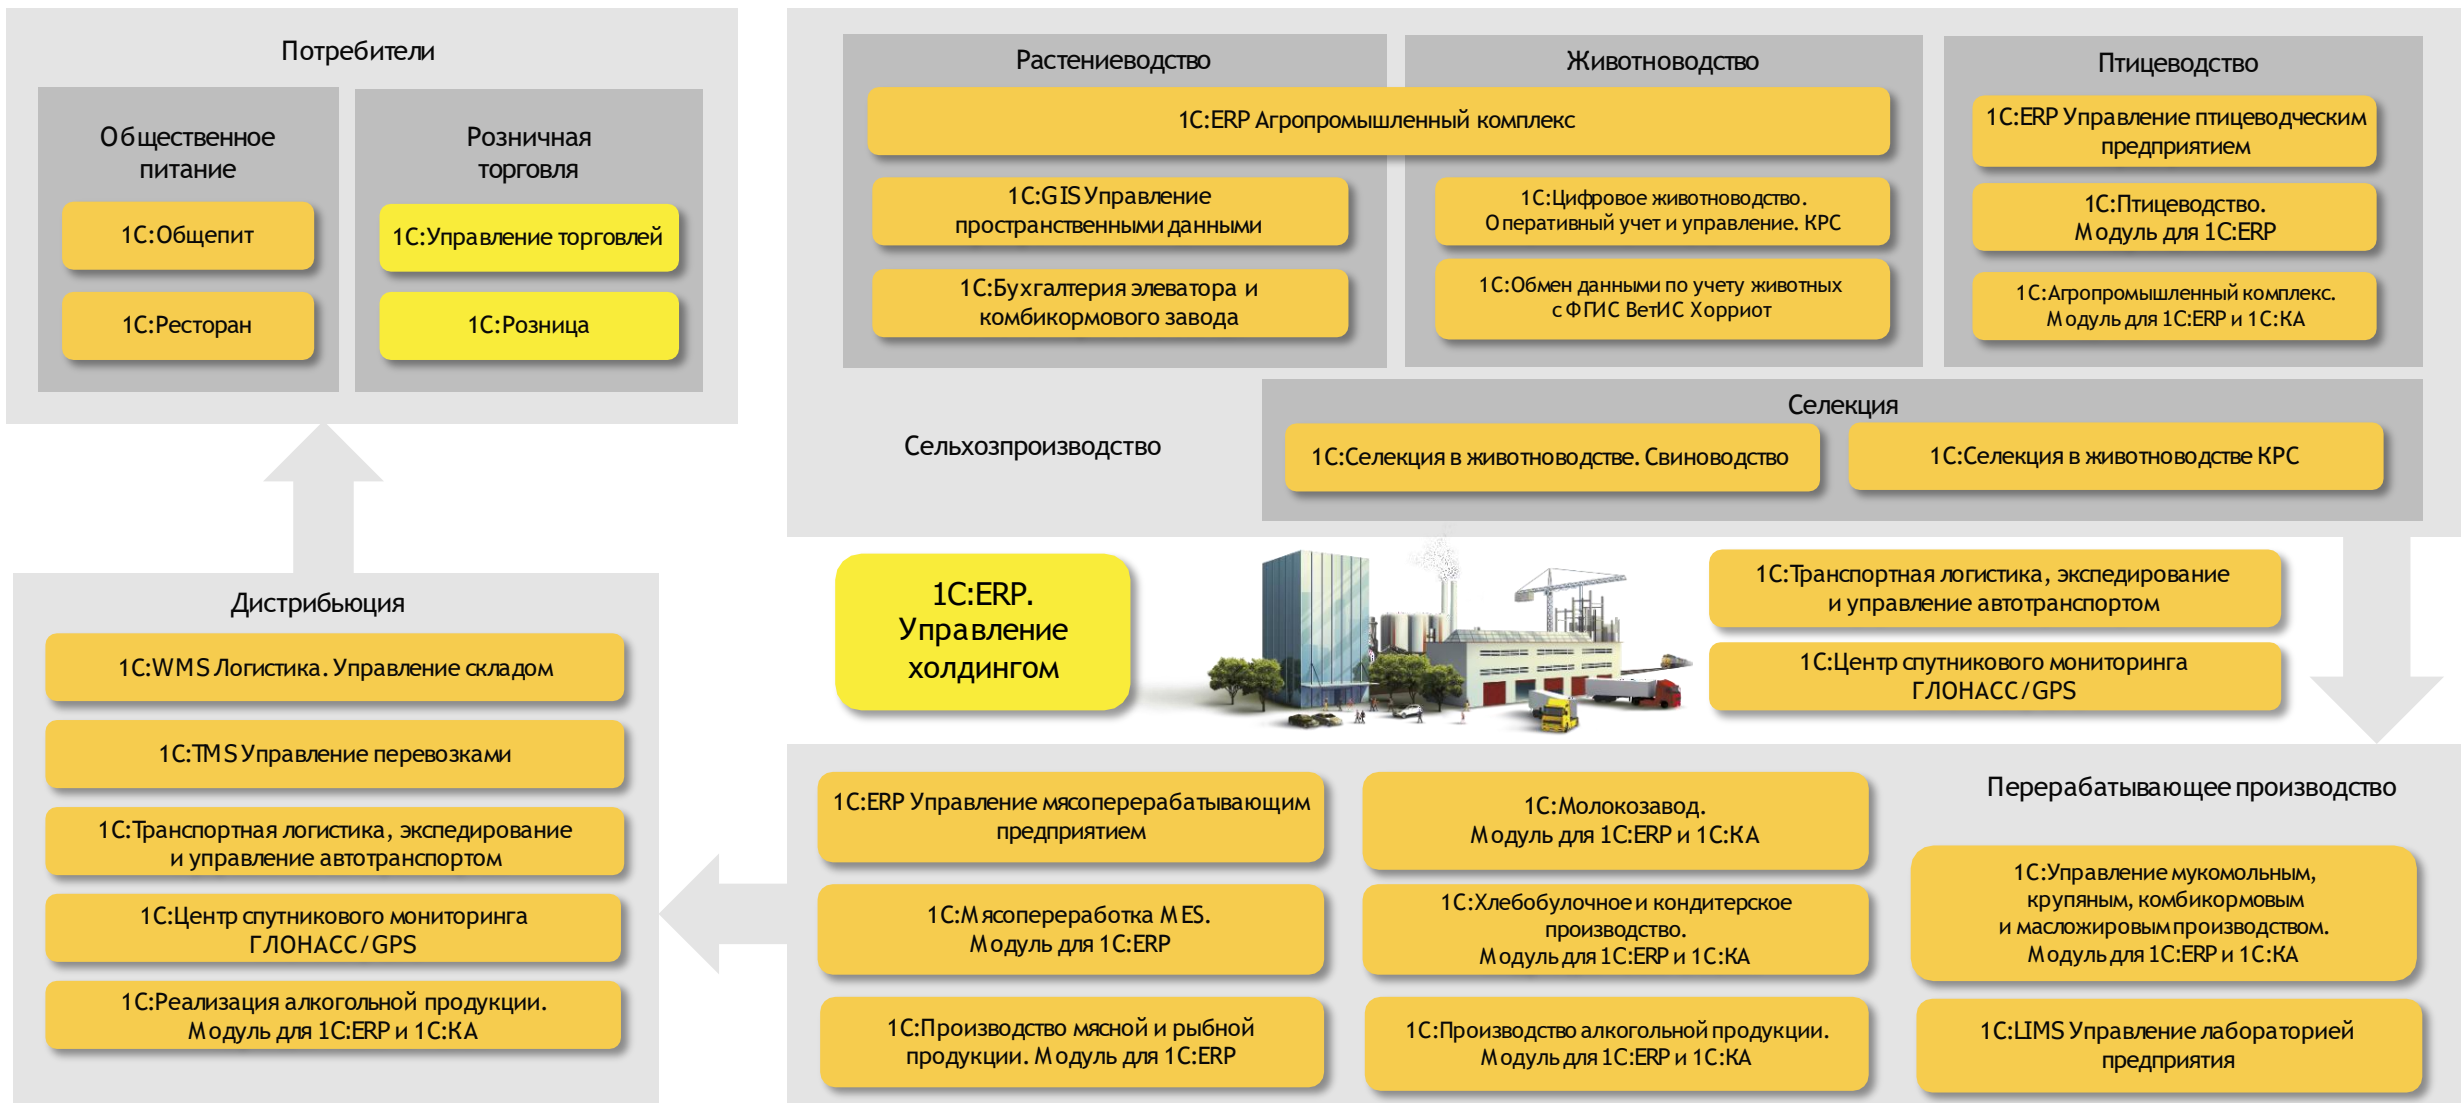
Потребители

Общественное питание

1С:Общепит

1С:Ресторан

Розничная торговля

1С:Управление торговлей

1С:Розница

Растениеводство

Животноводство

Птицеводство

1С:ERP Агропромышленный комплекс

1С:ERP Управление птицеводческим предприятием

1С:GIS Управление пространственными данными

1С:Цифровое животноводство. Оперативный учет и управление. КРС

1С:Птицеводство. Модуль для 1С:ERP

1С:Бухгалтерия элеватора и комбикормового завода

1С:Обмен данными по учету животных с ФГИС ВетИС Хорриот

1С:Агропромышленный комплекс. Модуль для 1С:ERP и 1С:КА

Сельхозпроизводство

Селекция

1С:Селекция в животноводстве. Свиноводство

1С:Селекция в животноводстве КРС

Дистрибьюция

1С:WMS Логистика. Управление складом

1С:TMS Управление перевозками

1С:Транспортная логистика, экспедирование и управление автотранспортом

1С:Центр спутникового мониторинга ГЛОНАСС/GPS

1С:Реализация алкогольной продукции. Модуль для 1С:ERP и 1С:КА

1С:ERP. Управление холдингом

1С:Транспортная логистика, экспедирование и управление автотранспортом

1С:Центр спутникового мониторинга ГЛОНАСС/GPS

1С:ERP Управление мясоперерабатывающим предприятием

1С:Молокозавод. Модуль для 1С:ERP и 1С:КА

Перерабатывающее производство

1С:Мясопереработка MES. Модуль для 1С:ERP

1С:Хлебобулочное и кондитерское производство. Модуль для 1С:ERP и 1С:КА

1С:Управление мукомольным, крупяным, комбикормовым и масложировым производством. Модуль для 1С:ERP и 1С:КА

1С:Производство мясной и рыбной продукции. Модуль для 1С:ERP

1С:Производство алкогольной продукции. Модуль для 1С:ERP и 1С:КА

1С:LIMS Управление лабораторией предприятия